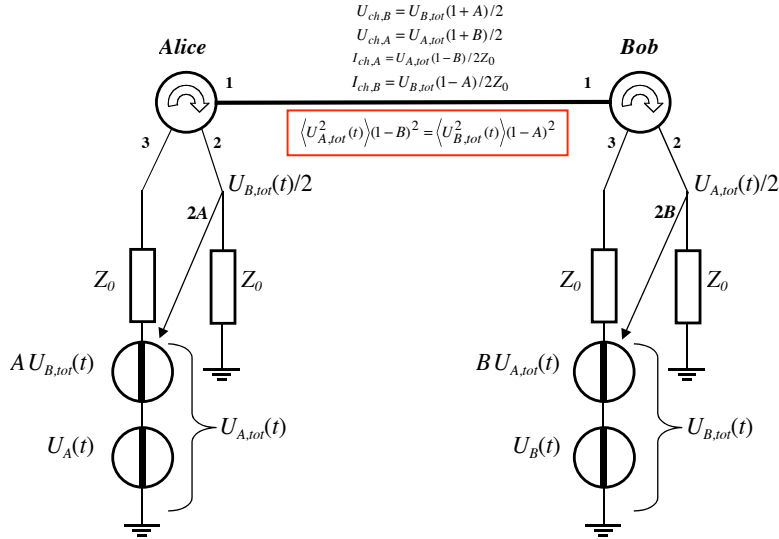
$U_{ch,B} = U_{B,tot}(1+A)/2$
$U_{ch,A} = U_{A,tot}(1+B)/2$
$I_{ch,A} = U_{A,tot}(1-B)/2Z_0$
$I_{ch,B} = U_{B,tot}(1-A)/2Z_0$

Alice

Bob

1

1

$\left\langle U_{A,tot}^2(t) \right\rangle (1-B)^2 = \left\langle U_{B,tot}^2(t) \right\rangle (1-A)^2$

3

2

3

2

$U_{B,tot}(t)/2$

$U_{A,tot}(t)/2$

2A

2B

$Z_0$

$Z_0$

$Z_0$

$Z_0$

$A\,U_{B,tot}(t)$

$B\,U_{A,tot}(t)$

$U_{A,tot}(t)$

$U_{B,tot}(t)$

$U_A(t)$

$U_B(t)$